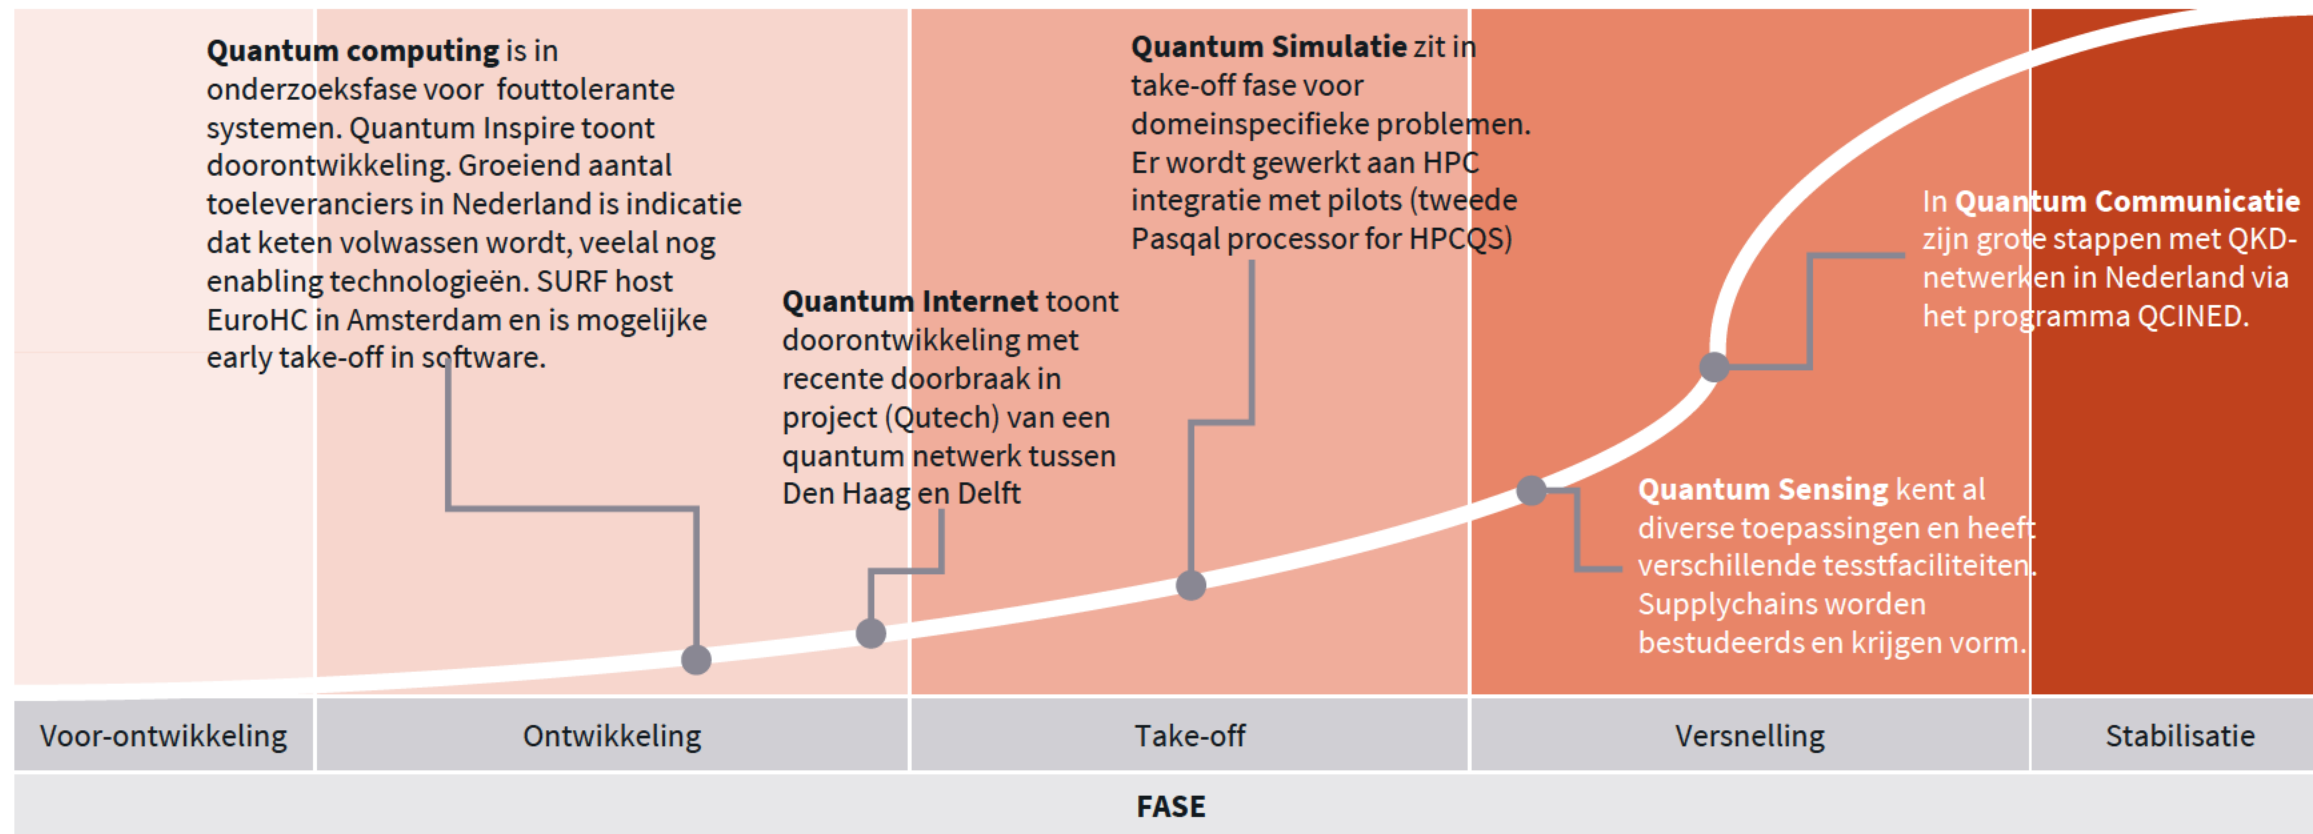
**Quantum computing** is in onderzoeksfase voor fouttolerante systemen. Quantum Inspire toont doorontwikkeling. Groeiend aantal toeleveranciers in Nederland is indicatie dat keten volwassen wordt, veelal nog enabling technologieën. SURF host EuroHC in Amsterdam en is mogelijke early take-off in software.

**Quantum Internet** toont doorontwikkeling met recente doorbraak in project (Qutech) van een quantum netwerk tussen Den Haag en Delft

**Quantum Simulatie** zit in take-off fase voor domeinspecifieke problemen. Er wordt gewerkt aan HPC integratie met pilots (tweede Pasqal processor for HPCQS)

In **Quantum Communicatie** zijn grote stappen met QKD-netwerken in Nederland via het programma QCINED.

**Quantum Sensing** kent al diverse toepassingen en heeft verschillende testfaciliteiten. Supplychains worden bestudeerds en krijgen vorm.

| Voor-ontwikkeling | Ontwikkeling | Take-off | Versnelling | Stabilisatie |
|---|---|---|---|---|

**FASE**